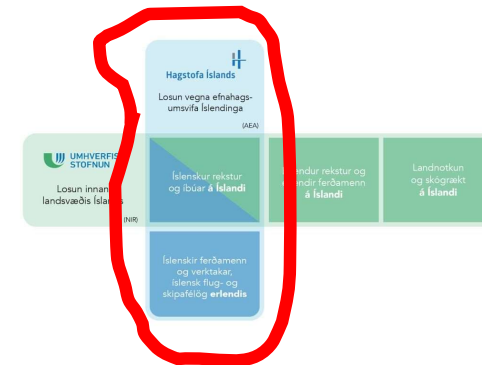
Hagstofa Íslands

Losun vegna efnahagsumsvifa Íslendinga

(AEA)

UMHVERFIS STOFNUN

Losun innan landsvæðis Íslan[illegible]

(NIR)

Íslenskur rekstur og íbúar á Íslandi

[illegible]endur rekstur og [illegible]endir ferðamenn á Íslandi

Landnotkun og skógrækt á Íslandi

Íslenskir ferðamenn og verktakar, íslensk flug- og skipafélög erlendis